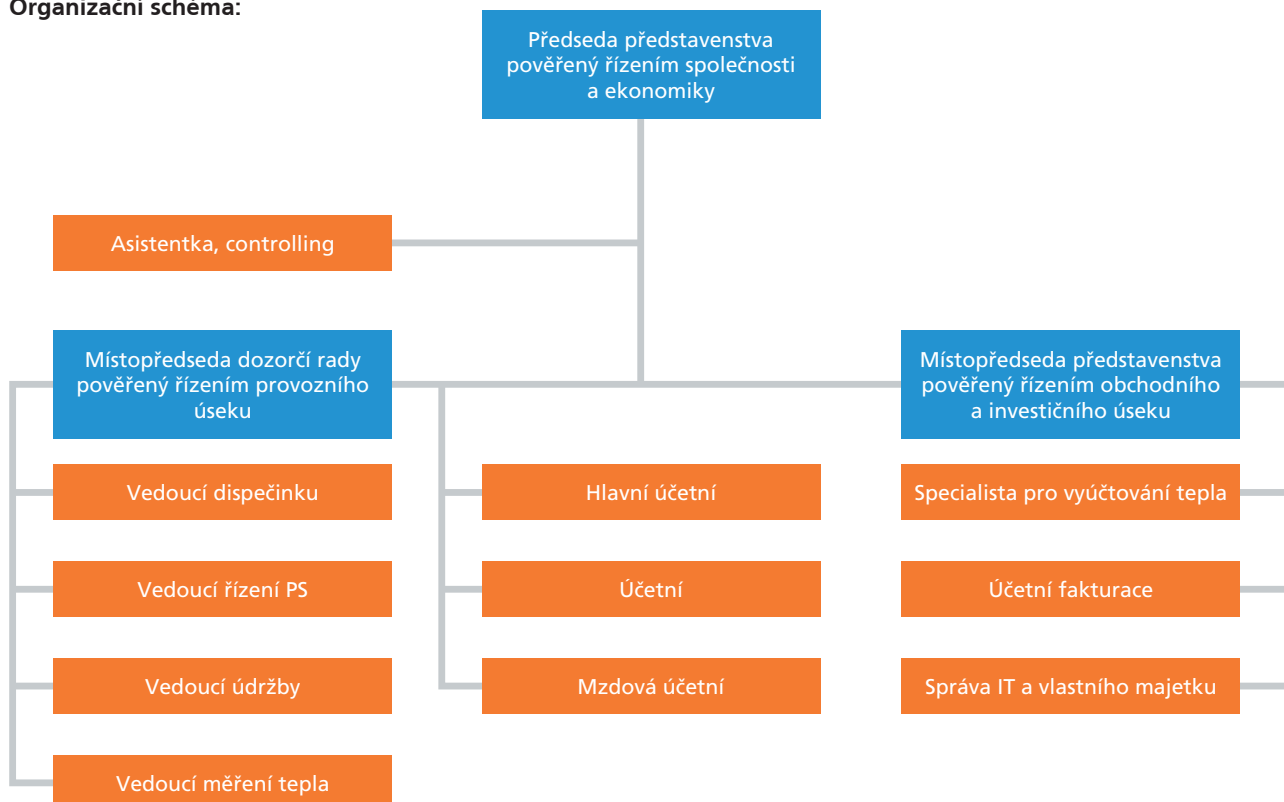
Organizační schéma:

Předseda představenstva pověřený řízením společnosti a ekonomiky

Asistentka, controlling

Místopředseda dozorčí rady pověřený řízením provozního úseku

Vedoucí dispečinku

Vedoucí řízení PS

Vedoucí údržby

Vedoucí měření tepla

Hlavní účetní

Účetní

Mzdová účetní

Místopředseda představenstva pověřený řízením obchodního a investičního úseku

Specialista pro vyúčtování tepla

Účetní fakturace

Správa IT a vlastního majetku